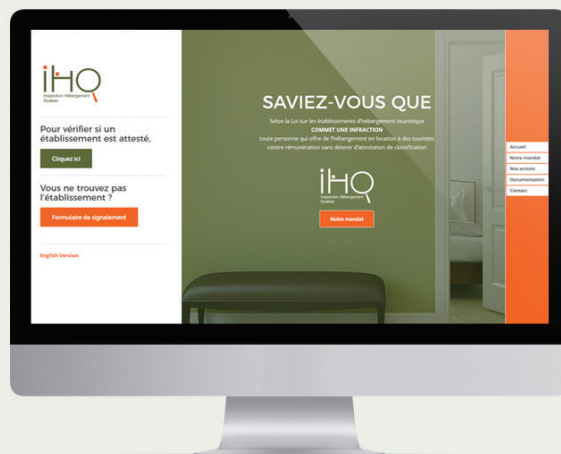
iHQ
Inspection Hébergement Québec

Pour vérifier si un établissement est attesté,

Cliquez ici

Vous ne trouvez pas l'établissement ?

Formulaire de signalement

English Version

SAVIEZ-VOUS QUE

Selon la Loi sur les établissements d'hébergement touristique
COMMET UNE INFRACTION
toute personne qui offre de l'hébergement en location à des touristes contre rémunération sans détenir d'attestation de classification

iHQ
Inspection Hébergement Québec

Notre mandat

Accueil
Notre mandat
Nos actions
Documentation
Contact